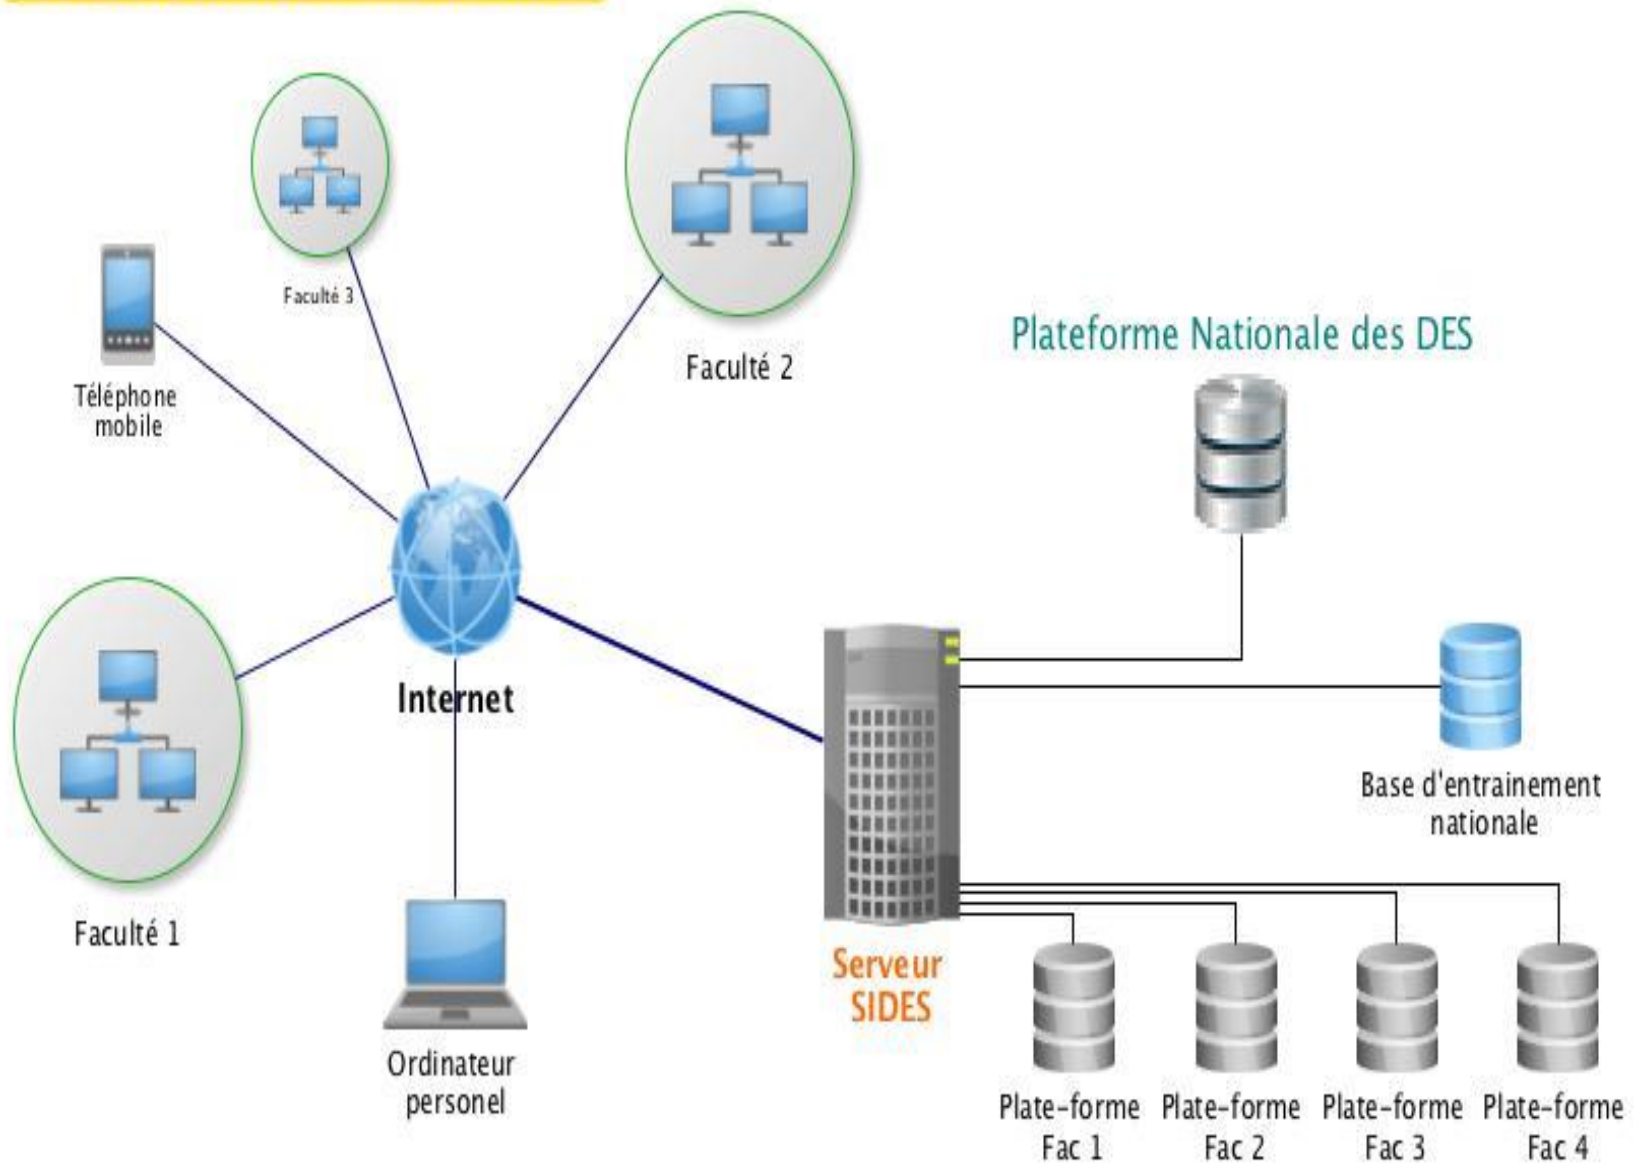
Faculté 3

Faculté 2

Téléphone mobile

Plateforme Nationale des DES

Internet

Faculté 1

Base d'entrainement nationale

Ordinateur personel

Serveur SIDES

Plate-forme Fac 1

Plate-forme Fac 2

Plate-forme Fac 3

Plate-forme Fac 4